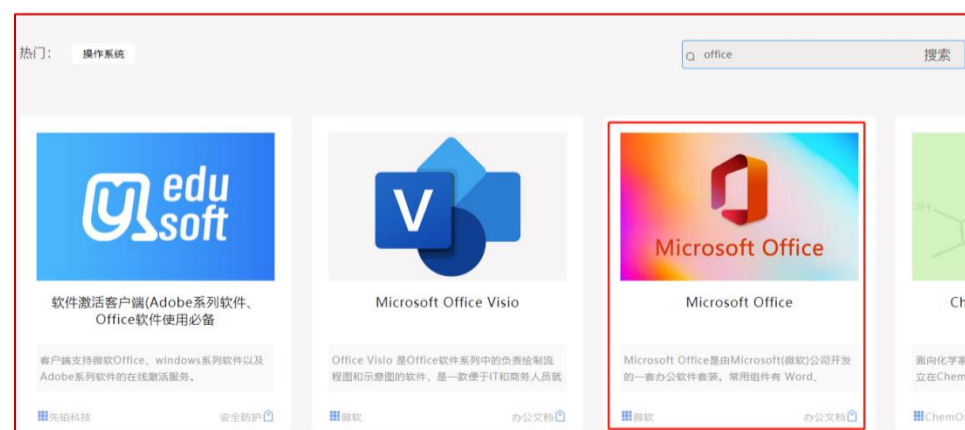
热门： 操作系统

office 搜索

edu soft

软件激活客户端(Adobe系列软件、Office软件使用必备

客户端支持微软Office、windows系列软件以及Adobe系列软件的在线激活服务。

先铂科技 安全防护

V

Microsoft Office Visio

Office Visio 是Office软件系列中的负责绘制流程图和示意图的软件，是一款便于IT和商务人员就

微软 办公文档

Microsoft Office

Microsoft Office

Microsoft Office是由Microsoft(微软)公司开发的一套办公软件套装。常用组件有 Word、

微软 办公文档

Ch

面向化学家
立在Chem

ChemO